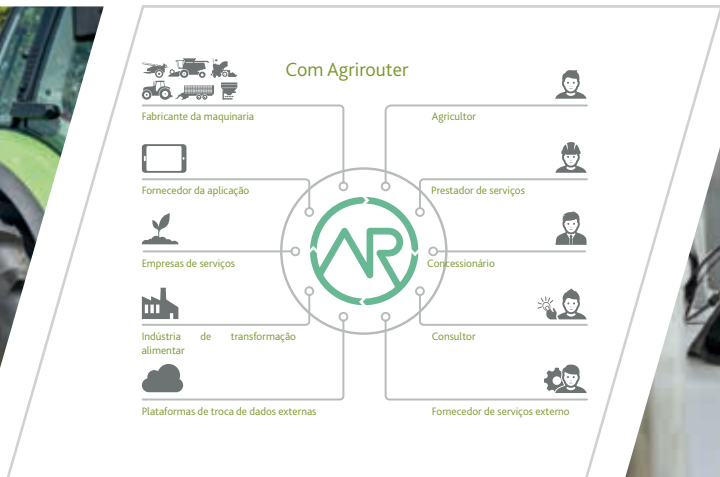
Com Agrirouter

Fabricante da maquinaria

Fornecedor da aplicação

Empresas de serviços

Indústria de transformação alimentar

Plataformas de troca de dados externas

Agricultor

Prestador de serviços

Concessionário

Consultor

Fornecedor de serviços externo